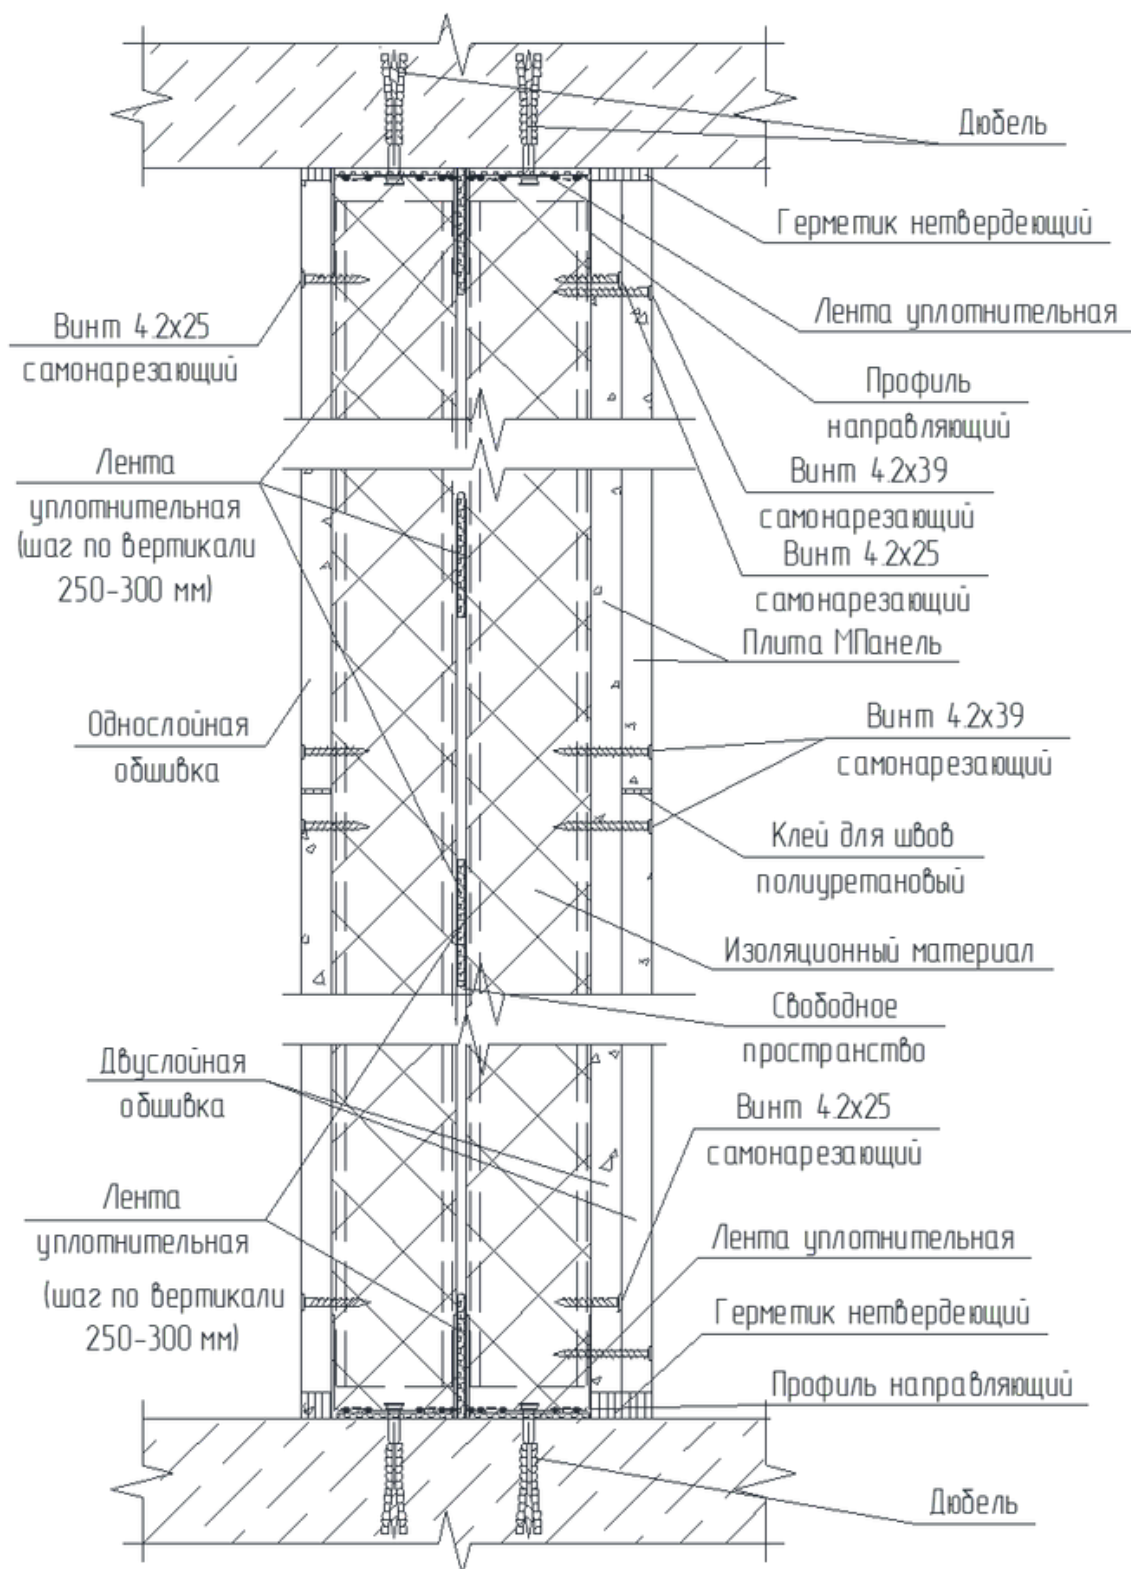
Дюбель

Герметик нетвердеющий

Лента уплотнительная

Винт 4.2x25 самонарезающий

Профиль направляющий

Винт 4.2x39 самонарезающий

Винт 4.2x25 самонарезающий

Лента уплотнительная (шаг по вертикали 250-300 мм)

Плита МПанель

Однослойная обшивка

Винт 4.2x39 самонарезающий

Клей для швов полиуретановый

Изоляционный материал

Свободное пространство

Двуслойная обшивка

Винт 4.2x25 самонарезающий

Лента уплотнительная (шаг по вертикали 250-300 мм)

Лента уплотнительная

Герметик нетвердеющий

Профиль направляющий

Дюбель